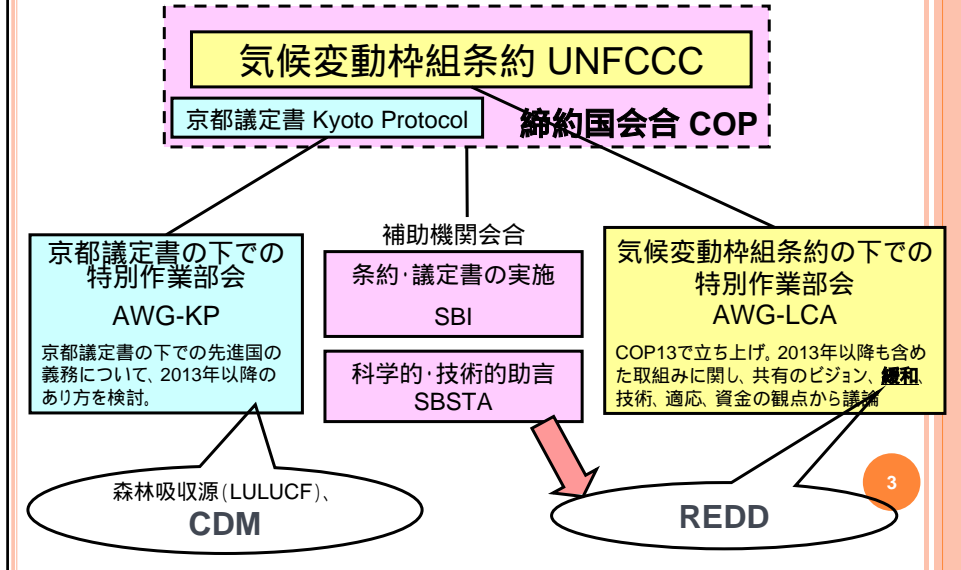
気候変動枠組条約 UNFCCC

京都議定書 Kyoto Protocol

締約国会合 COP

補助機関会合

京都議定書の下での特別作業部会
AWG-KP
京都議定書の下での先進国の義務について、2013年以降のあり方を検討。

条約･議定書の実施
SBI

科学的･技術的助言
SBSTA

気候変動枠組条約の下での特別作業部会
AWG-LCA
COP13で立ち上げ。2013年以降も含めた取組みに関し、共有のビジョン、緩和、技術、適応、資金の観点から議論

森林吸収源（LULUCF）、
CDM

REDD

3